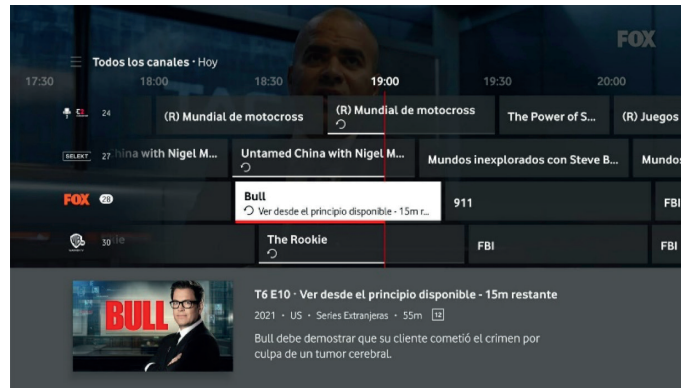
FOX

Todos los canales • Hoy

17:30
18:00
18:30
19:00
19:30
20:00

24
(R) Mundial de motocross
(R) Mundial de motocross
The Power of S...
(R) Juegos

SELEKT 27
hina with Nigel M...
Untamed China with Nigel M...
Mundos inexplorados con Steve B...
Mundos

FOX 28
Bull
Ver desde el principio disponible - 15m r...
911
FBI

30
The Rookie
FBI
FBI

BULL

T6 E10 · Ver desde el principio disponible - 15m restante

2021 • US • Series Extranjeras • 55m 12

Bull debe demostrar que su cliente cometió el crimen por culpa de un tumor cerebral.